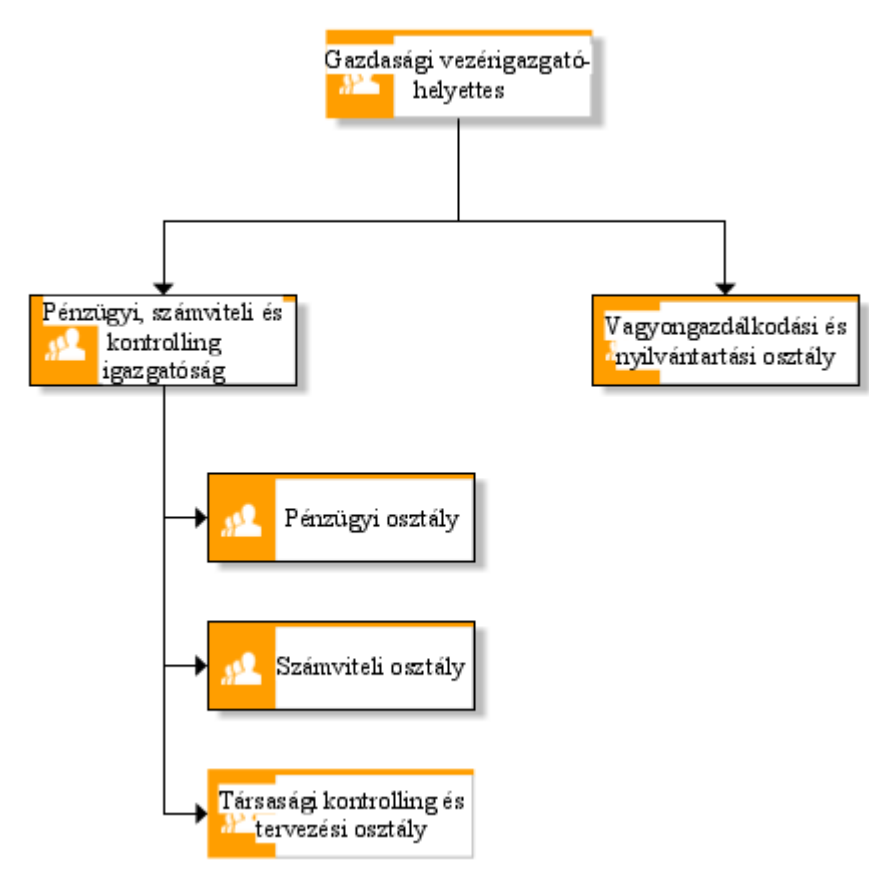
Gazdasági vezérigazgatóhelyettes

Pénzügyi, számviteli és kontrolling igazgatóság

Vagyongazdálkodási és nyilvántartási osztály

Pénzügyi osztály

Számviteli osztály

Társasági kontrolling és tervezési osztály